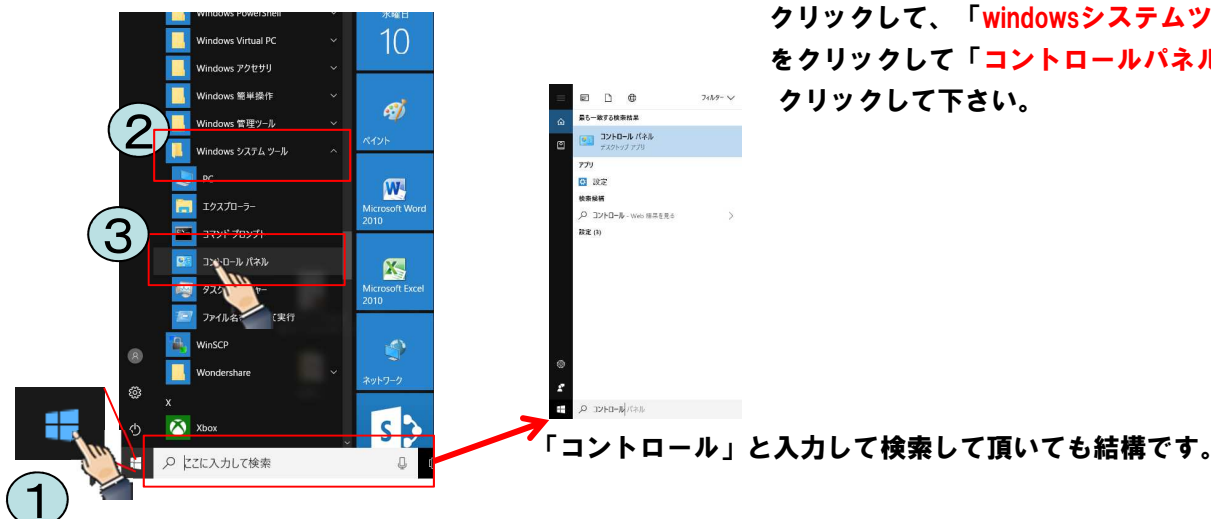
Windows PowerShell
Windows Virtual PC
Windows アクセサリ
Windows 簡単操作
Windows 管理ツール
②
Windows システム ツール
PC
エクスプローラー
③
コマンド プロンプト
コントロール パネル
タスク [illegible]ャー
ファイル名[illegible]実行
WinSCP
Wondershare
X
Xbox
水曜日
10
ペイント
Microsoft Word 2010
Microsoft Excel 2010
ネットワーク
ここに入力して検索
①

フィルター
最も一致する検索結果
コントロール パネル
デスクトップ アプリ
アプリ
設定
検索候補
コントロール - Web 検索を見る
設定 (5)
コントロール パネル

クリックして、「windowsシステムツ
をクリックして「コントロールパネル
クリックして下さい。

「コントロール」と入力して検索して頂いても結構です。